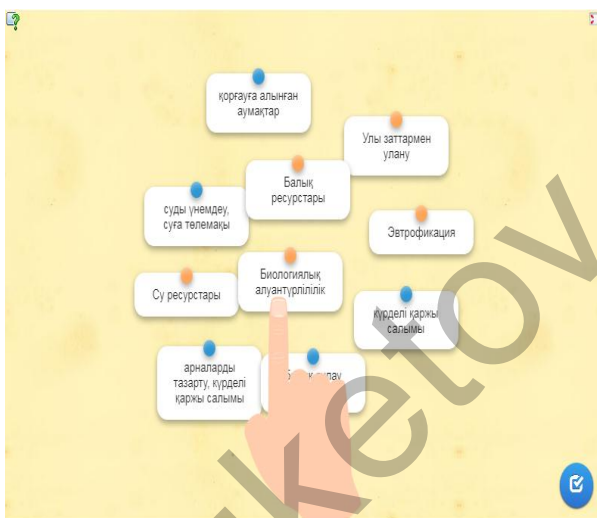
қорғауға алынған аумақтар

Улы заттармен улану

Балық ресурстары

суды үнемдеу, суға төлемақы

Эвтрофикация

Биологиялық алуантүрлілік

Су ресурстары

күрделі қаржы салымы

арналарды тазарту, күрделі қаржы салымы

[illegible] аулау

ketov